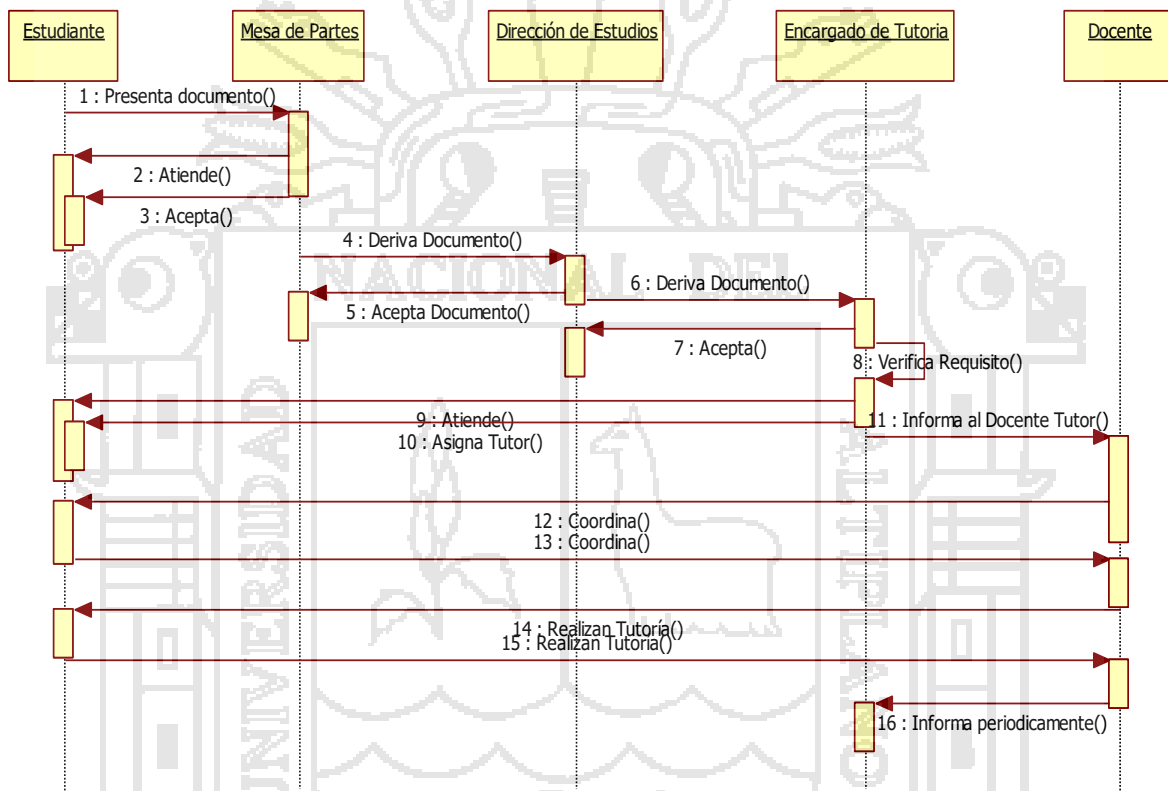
Estudiante

Mesa de Partes

Dirección de Estudios

Encargado de Tutoria

Docente

1 : Presenta documento()

2 : Atiende()

3 : Acepta()

4 : Deriva Documento()

6 : Deriva Documento()

5 : Acepta Documento()

7 : Acepta()

8 : Verifica Requisito()

9 : Atiende()

11 : Informa al Docente Tutor()

10 : Asigna Tutor()

12 : Coordina()

13 : Coordina()

14 : Realizan Tutoría()

15 : Realizan Tutoría()

16 : Informa periodicamente()

NACIONAL DEL

UNIVERSIDAD